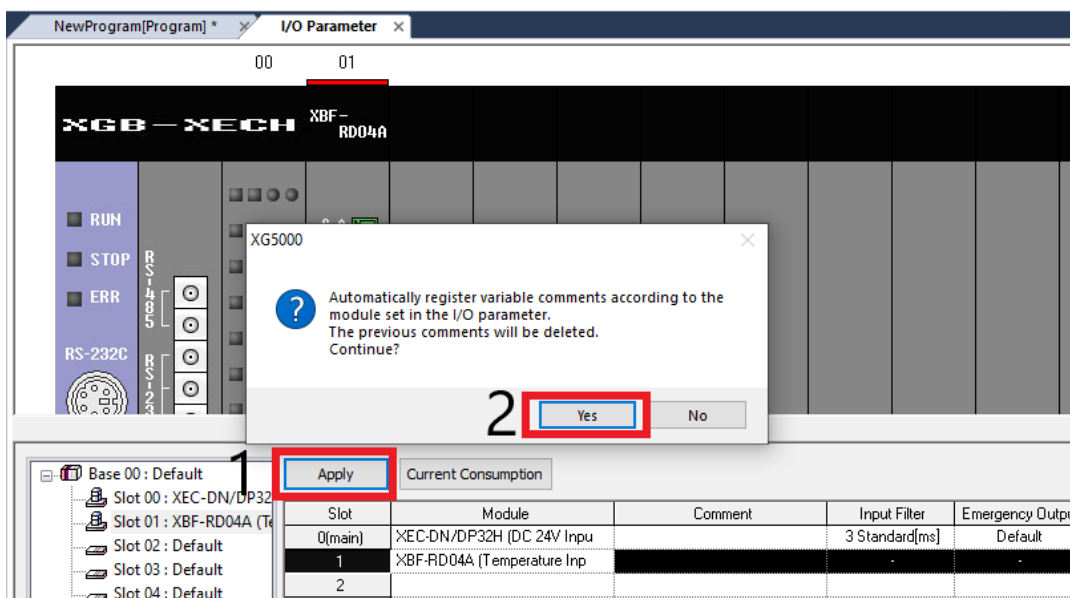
NewProgram[Program] * I/O Parameter

00 01

XGB-XECH XBF-RD04A

RUN
STOP
ERR
RS-232C
RS-485
RS-23

XG5000

Automatically register variable comments according to the module set in the I/O parameter.
The previous comments will be deleted.
Continue?

2 Yes No

1 Apply Current Consumption

Base 00 : Default
Slot 00 : XEC-DN/DP32
Slot 01 : XBF-RD04A (Te
Slot 02 : Default
Slot 03 : Default
Slot 04 : Default

| Slot | Module | Comment | Input Filter | Emergency Outpu |
|---|---|---|---|---|
| 0(main) | XEC-DN/DP32H (DC 24V Inpu | | 3 Standard[ms] | Default |
| 1 | XBF-RD04A (Temperature Inp | | - | - |
| 2 | | | | |